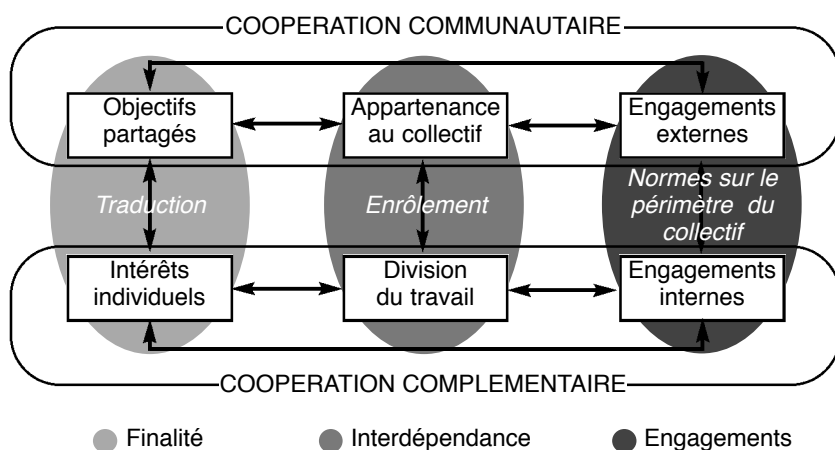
COOPERATION COMMUNAUTAIRE

Objectifs partagés

Appartenance au collectif

Engagements externes

Traduction

Enrôlement

Normes sur le périmètre du collectif

Intérêts individuels

Division du travail

Engagements internes

COOPERATION COMPLEMENTAIRE

Finalité

Interdépendance

Engagements